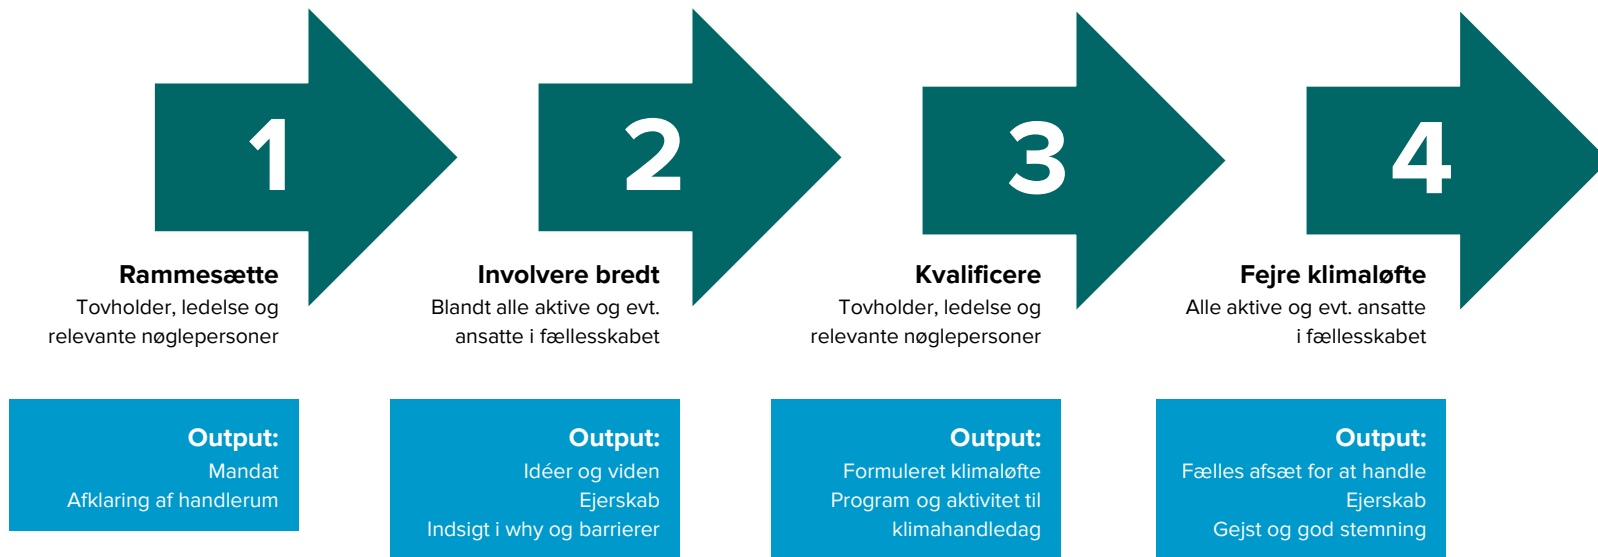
1

Rammesætte
Tovholder, ledelse og relevante nøglepersoner

Output:
Mandat
Afklaring af handlerum

2

Involvere bredt
Blandt alle aktive og evt. ansatte i fællesskabet

Output:
Idéer og viden
Ejerskab
Indsigt i why og barrierer

3

Kvalificere
Tovholder, ledelse og relevante nøglepersoner

Output:
Formuleret klimaløfte
Program og aktivitet til klimahandledag

4

Fejre klimaløfte
Alle aktive og evt. ansatte i fællesskabet

Output:
Fælles afsæt for at handle
Ejerskab
Gejst og god stemning